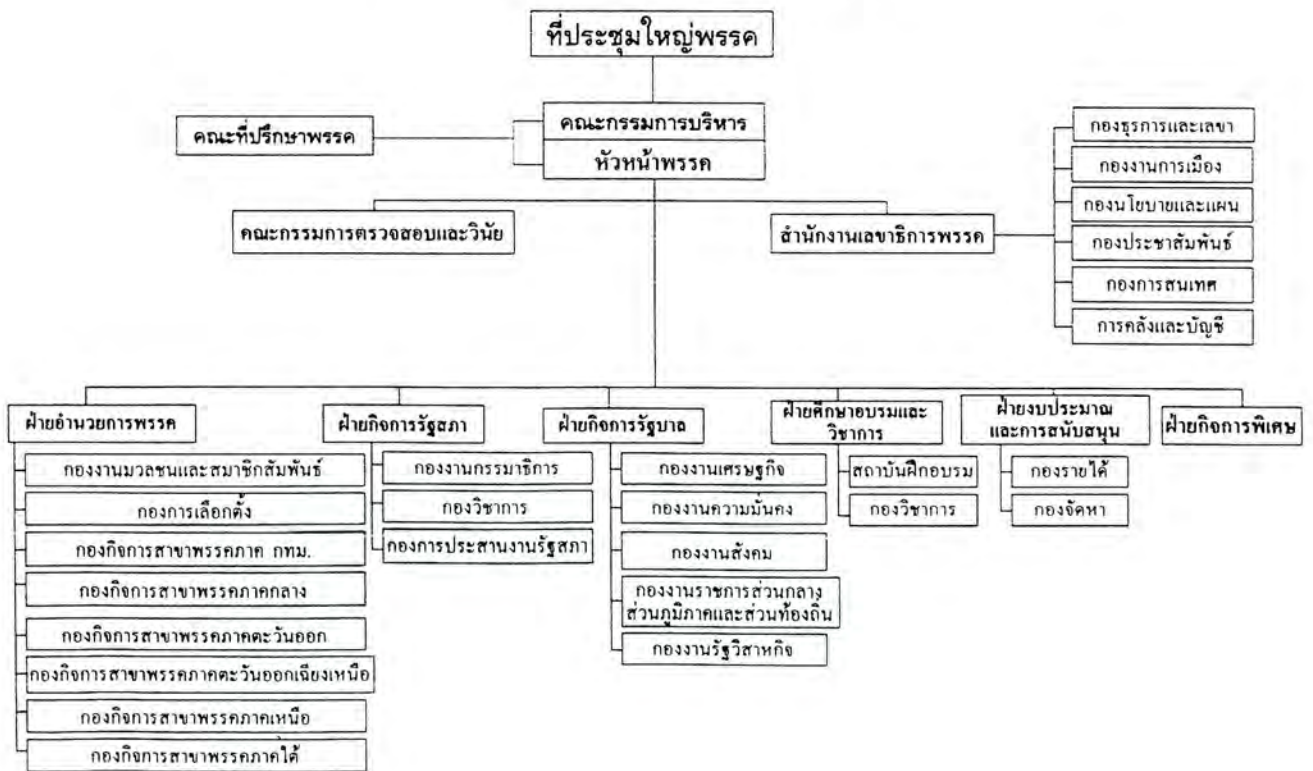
ที่ประชุมใหญ่พรรค

คณะที่ปรึกษาพรรค

คณะกรรมการบริหาร

หัวหน้าพรรค

คณะกรรมการตรวจสอบและวินัย

สำนักงานเลขาธิการพรรค

กองธุรการและเลขา

กองงานการเมือง

กองนโยบายและแผน

กองประชาสัมพันธ์

กองการสนเทศ

การคลังและบัญชี

ฝ่ายอำนวยการพรรค

กองงานมวลชนและสมาชิกสัมพันธ์

กองการเลือกตั้ง

กองกิจการสาขาพรรคภาค กทม.

กองกิจการสาขาพรรคภาคกลาง

กองกิจการสาขาพรรคภาคตะวันออก

กองกิจการสาขาพรรคภาคตะวันออกเฉียงเหนือ

กองกิจการสาขาพรรคภาคเหนือ

กองกิจการสาขาพรรคภาคใต้

ฝ่ายกิจการรัฐสภา

กองงานกรรมาธิการ

กองวิชาการ

กองการประสานงานรัฐสภา

ฝ่ายกิจการรัฐบาล

กองงานเศรษฐกิจ

กองงานความมั่นคง

กองงานสังคม

กองงานราชการส่วนกลาง ส่วนภูมิภาคและส่วนท้องถิ่น

กองงานรัฐวิสาหกิจ

ฝ่ายศึกษาอบรมและวิชาการ

สถาบันฝึกอบรม

กองวิชาการ

ฝ่ายงบประมาณและการสนับสนุน

กองรายได้

กองจัดหา

ฝ่ายกิจการพิเศษ